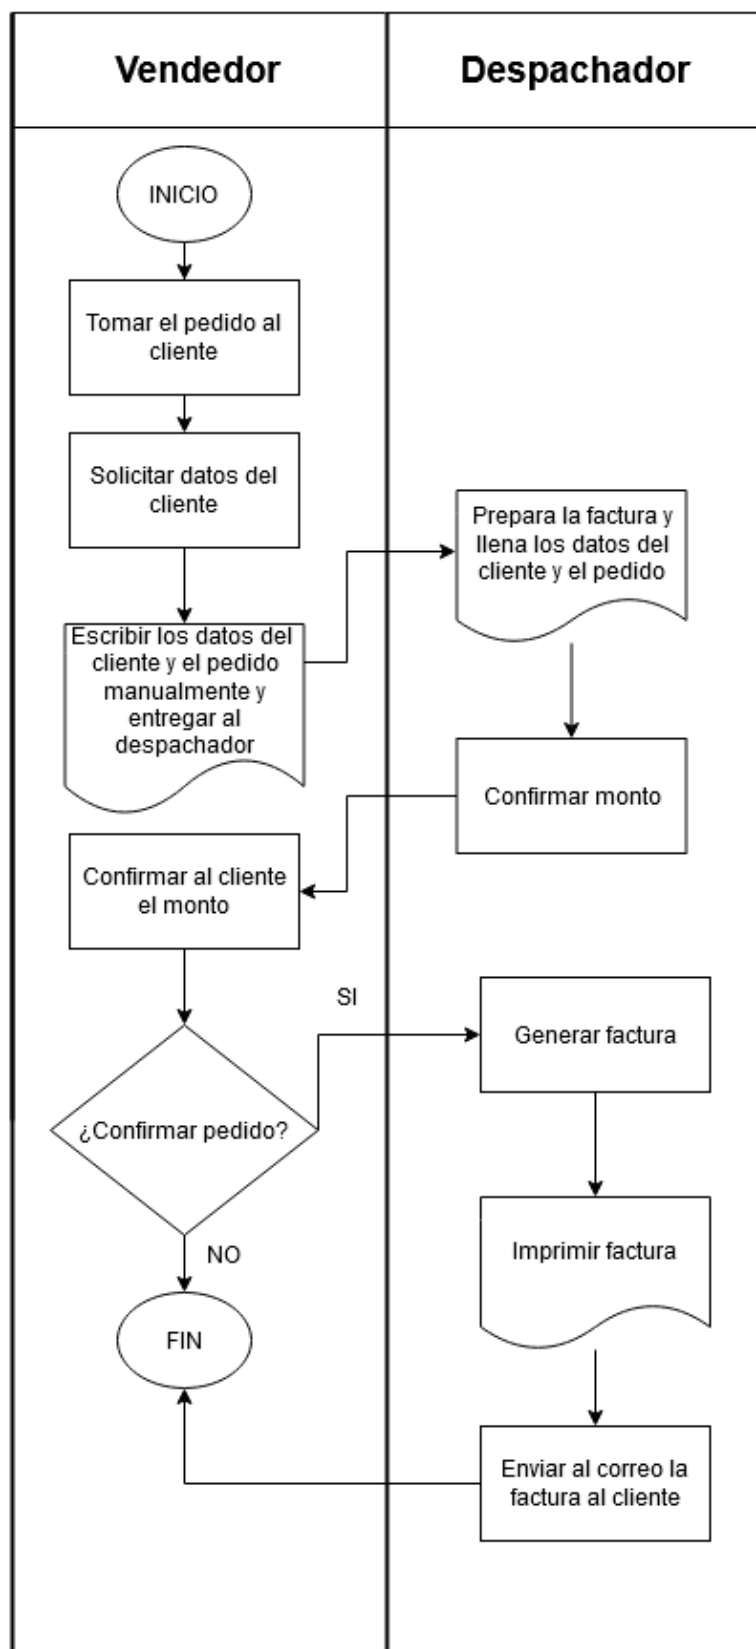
| Vendedor | Despachador |
|---|---|

INICIO

Tomar el pedido al cliente

Solicitar datos del cliente

Escribir los datos del cliente y el pedido manualmente y entregar al despachador

Prepara la factura y llena los datos del cliente y el pedido

Confirmar monto

Confirmar al cliente el monto

SI

¿Confirmar pedido?

Generar factura

NO

FIN

Imprimir factura

Enviar al correo la factura al cliente